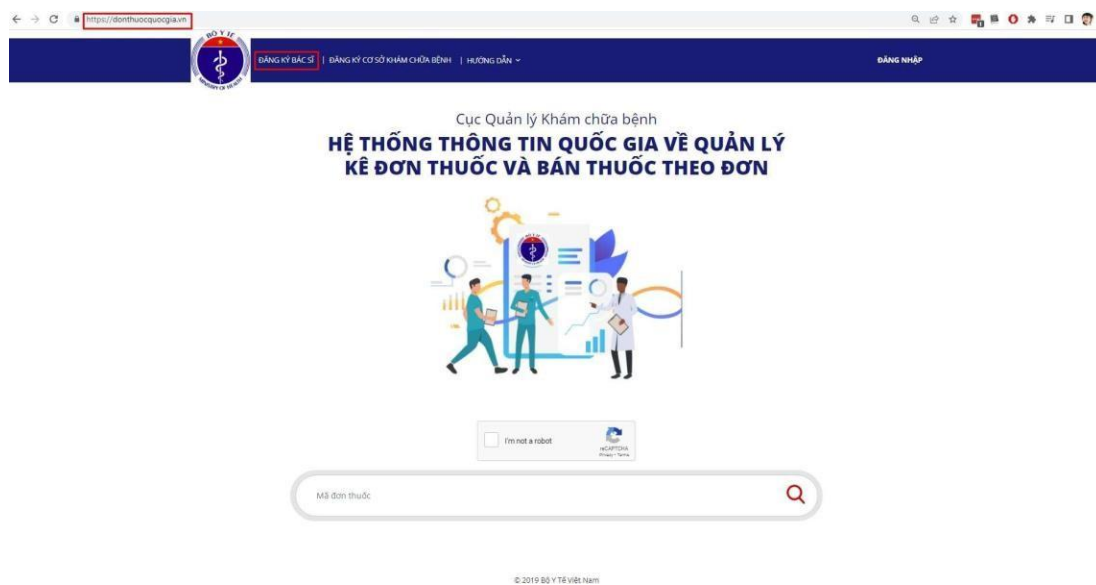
https://donthuocquocgia.vn

BỘ Y TẾ
MINISTRY OF HEALTH

ĐĂNG KÝ BÁC SĨ | ĐĂNG KÝ CƠ SỞ KHÁM CHỮA BỆNH | HƯỚNG DẪN

ĐĂNG NHẬP

Cục Quản lý Khám chữa bệnh
HỆ THỐNG THÔNG TIN QUỐC GIA VỀ QUẢN LÝ KÊ ĐƠN THUỐC VÀ BÁN THUỐC THEO ĐƠN

I'm not a robot
reCAPTCHA
Privacy - Terms

Mã đơn thuốc

© 2019 Bộ Y Tế Việt Nam